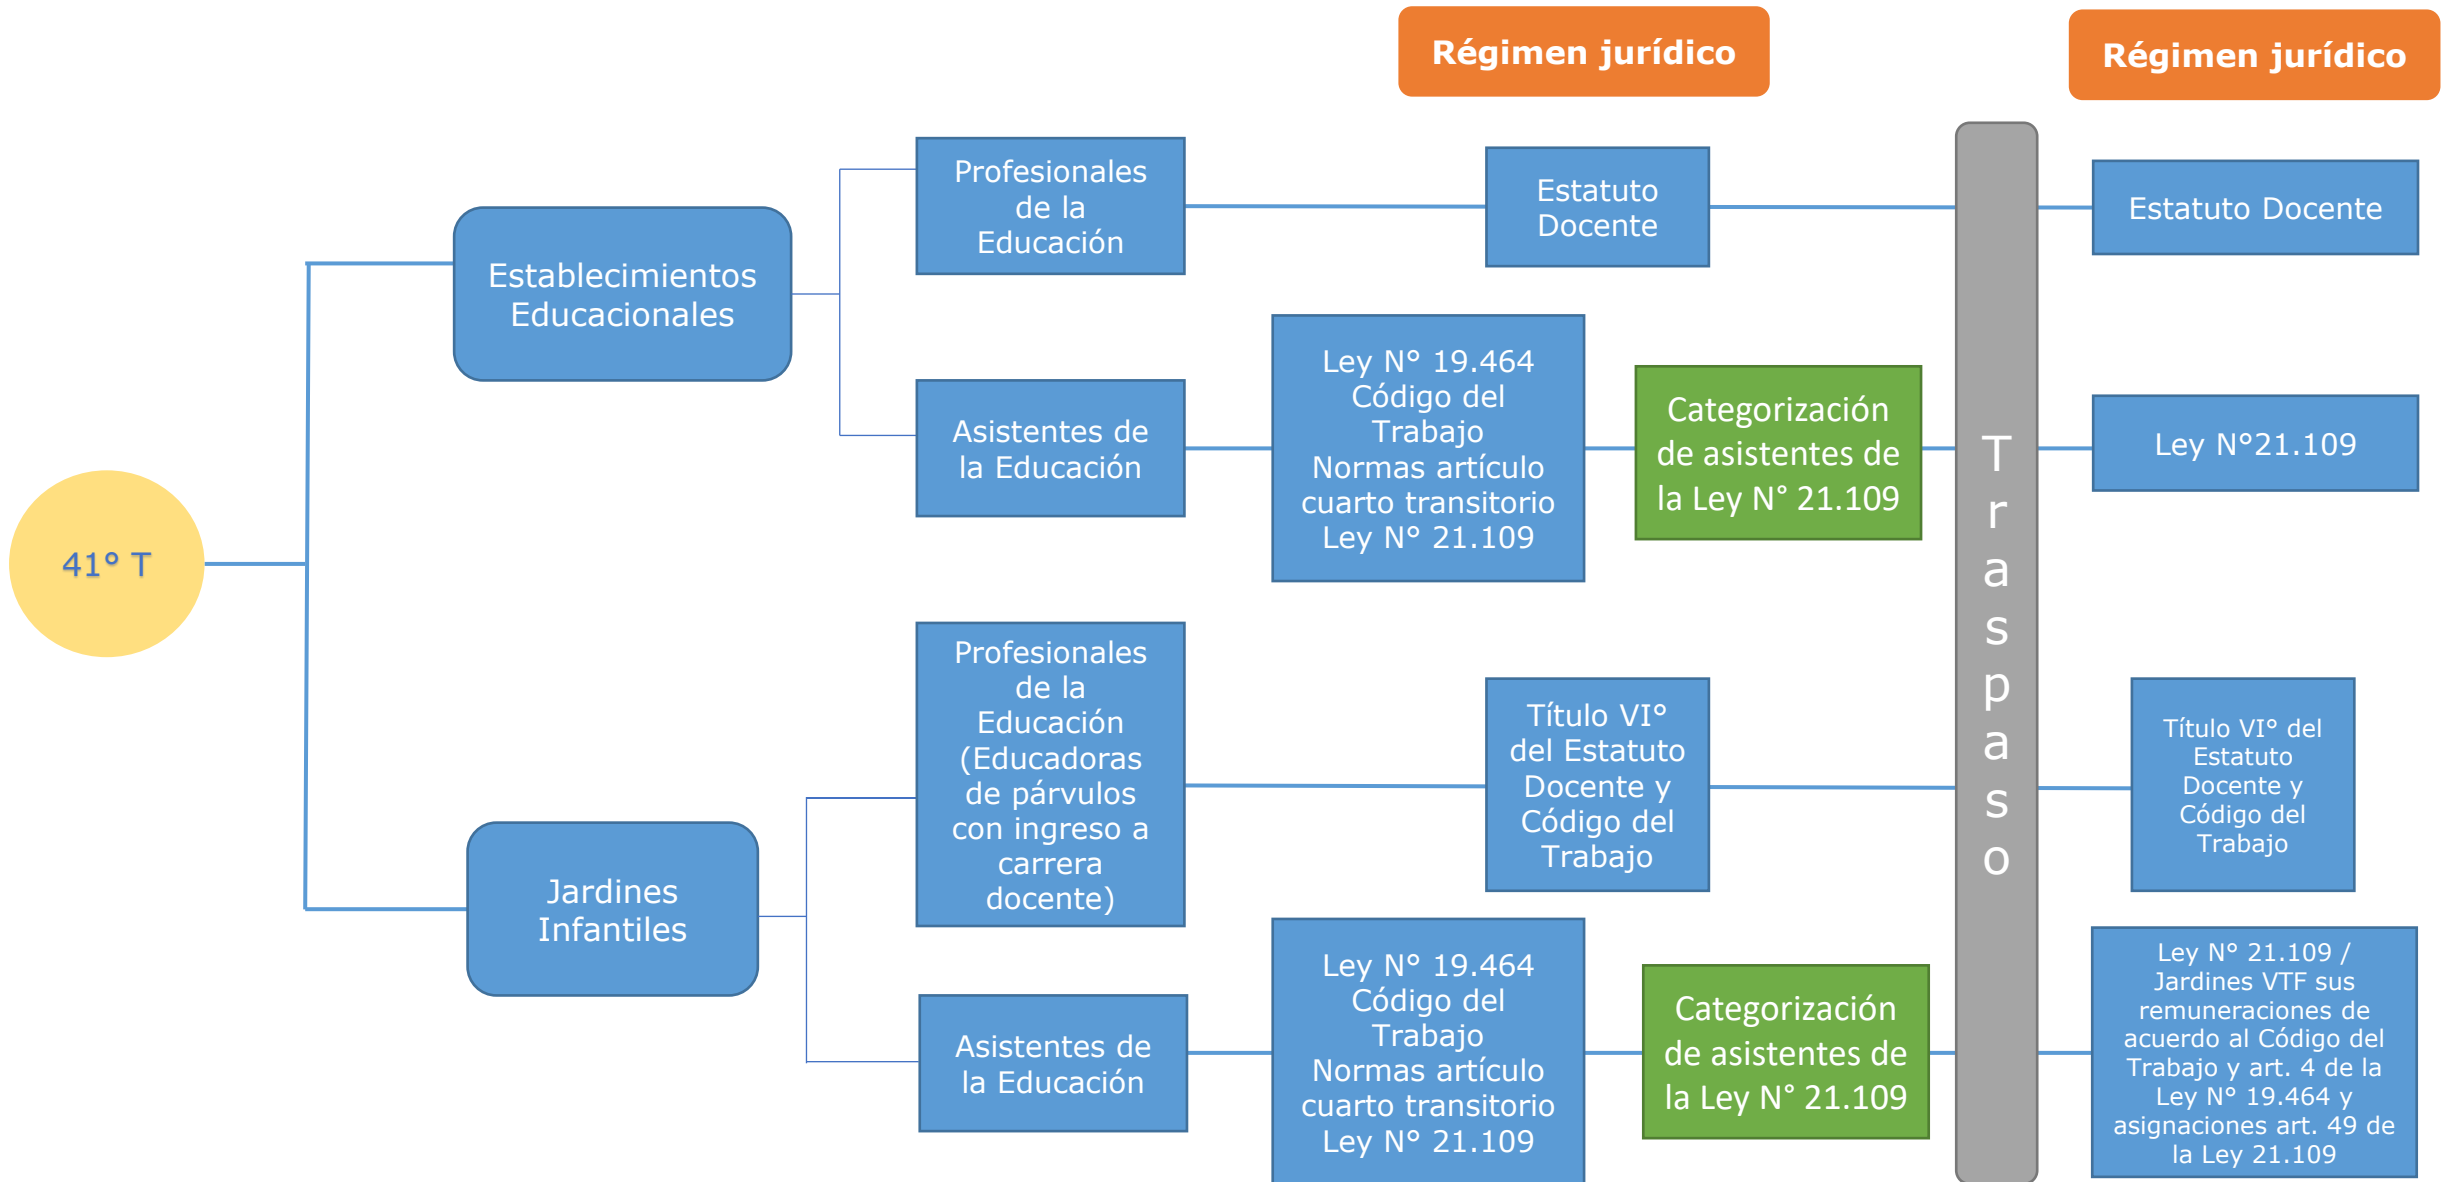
Régimen jurídico

Régimen jurídico

41° T

Establecimientos Educacionales

Profesionales de la Educación

Estatuto Docente

Asistentes de la Educación

Ley N° 19.464 Código del Trabajo Normas artículo cuarto transitorio Ley N° 21.109

Categorización de asistentes de la Ley N° 21.109

Jardines Infantiles

Profesionales de la Educación (Educadoras de párvulos con ingreso a carrera docente)

Título VI° del Estatuto Docente y Código del Trabajo

Asistentes de la Educación

Ley N° 19.464 Código del Trabajo Normas artículo cuarto transitorio Ley N° 21.109

Categorización de asistentes de la Ley N° 21.109

Traspaso

Estatuto Docente

Ley N°21.109

Título VI° del Estatuto Docente y Código del Trabajo

Ley N° 21.109 / Jardines VTF sus remuneraciones de acuerdo al Código del Trabajo y art. 4 de la Ley N° 19.464 y asignaciones art. 49 de la Ley 21.109